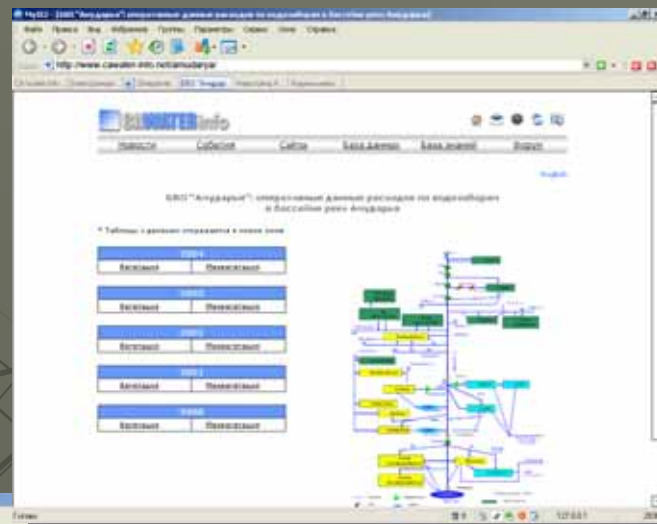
MyIE2 - [БВО "Амударья": оперативные данные расходов по водозаборам в бассейне реки Амударья]

Файл Правка Вид Избранное Группы Параметры Сервис Окно Справка

http://www.cawater-info.net/amudarya/

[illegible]

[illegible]WATERinfo

Новости | События | Сайты | База данных | База знаний | Форум

English

БВО "Амударья": оперативные данные расходов по водозаборам в бассейне реки Амударья

* Таблицы с данными открываются в новом окне

2004
Вегетация | Межвегетация

2003
Вегетация | Межвегетация

2002
Вегетация | Межвегетация

2001
Вегетация | Межвегетация

2000
Вегетация | Межвегетация

Готово